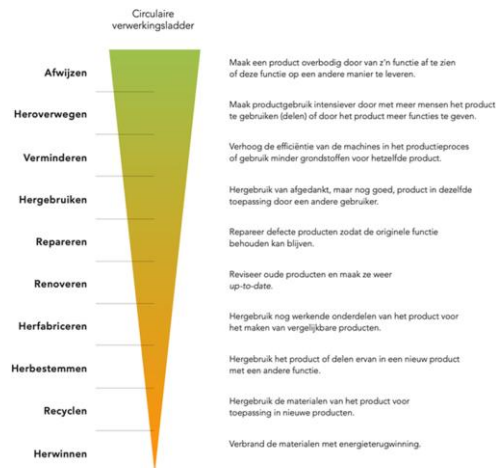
Circulaire verwerkingsladder

Afwijzen
Maak een product overbodig door van z'n functie af te zien of deze functie op een andere manier te leveren.

Heroverwegen
Maak productgebruik intensiever door met meer mensen het product te gebruiken (delen) of door het product meer functies te geven.

Verminderen
Verhoog de efficiëntie van de machines in het productieproces of gebruik minder grondstoffen voor hetzelfde product.

Hergebruiken
Hergebruik van afgedankt, maar nog goed, product in dezelfde toepassing door een andere gebruiker.

Repareren
Repareer defecte producten zodat de originele functie behouden kan blijven.

Renoveren
Reviseer oude producten en maak ze weer up-to-date.

Herfabriceren
Hergebruik nog werkende onderdelen van het product voor het maken van vergelijkbare producten.

Herbestemmen
Hergebruik het product of delen ervan in een nieuw product met een andere functie.

Recyclen
Hergebruik de materialen van het product voor toepassing in nieuwe producten.

Herwinnen
Verbrand de materialen met energieterugwinning.